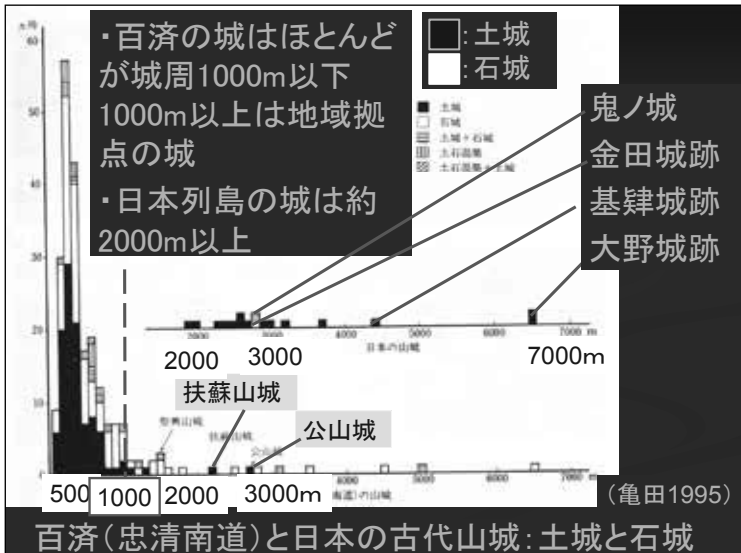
・百済の城はほとんどが城周1000m以下
1000m以上は地域拠点の城
・日本列島の城は約2000m以上

:土城
:石城

鬼ノ城
金田城跡
基肄城跡
大野城跡

土城
石城
土城＋石城
土石混築
土石混築＋土城

60
50
40
30
20
10

2000
3000
4000
5000
6000
7000 m
日本の山城

2000 3000 7000m

扶蘇山城
公山城

500 1000 2000 3000m

(亀田1995)

百済(忠清南道)と日本の古代山城:土城と石城